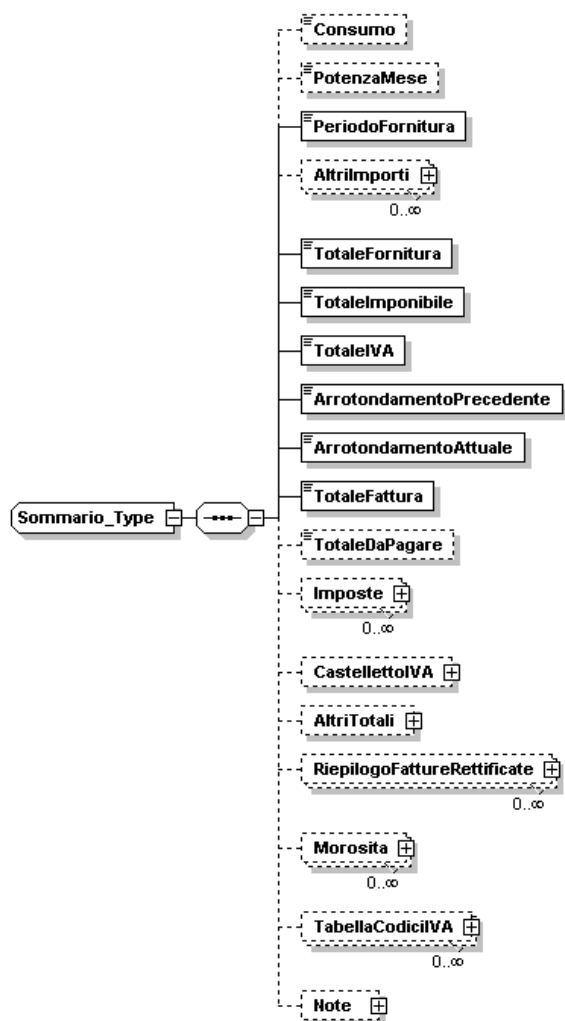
Consumo

PotenzaMese

PeriodoFornitura

AltriImporti
0..∞

TotaleFornitura

TotaleImponibile

TotaleIVA

ArrotondamentoPrecedente

ArrotondamentoAttuale

Sommario_Type

TotaleFattura

TotaleDaPagare

Imposte
0..∞

CastellettoIVA

AltriTotali

RiepilogoFattureRettificate
0..∞

Morosita
0..∞

TabellaCodiciIVA
0..∞

Note